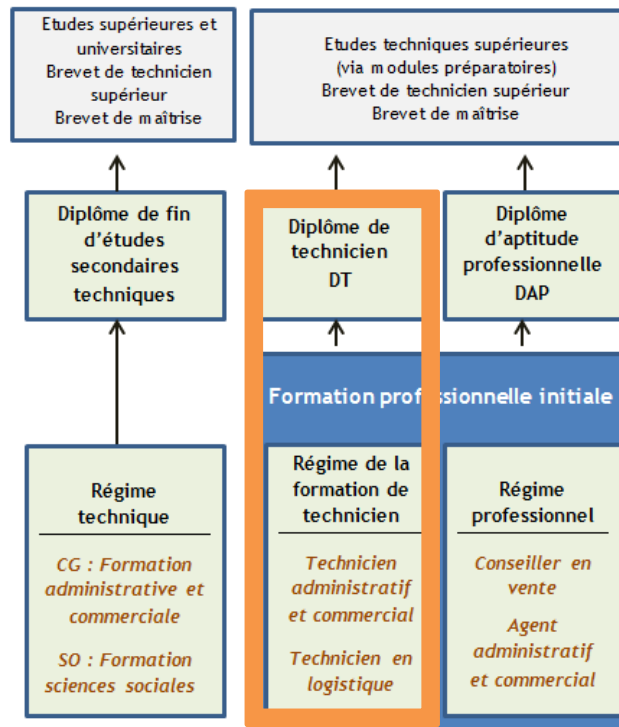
Etudes supérieures et universitaires
Brevet de technicien supérieur
Brevet de maîtrise

Etudes techniques supérieures (via modules préparatoires)
Brevet de technicien supérieur
Brevet de maîtrise

Diplôme de fin d'études secondaires techniques

Diplôme de technicien DT

Diplôme d'aptitude professionnelle DAP

Formation professionnelle initiale

Régime technique

CG : Formation administrative et commerciale

SO : Formation sciences sociales

Régime de la formation de technicien

Technicien administratif et commercial

Technicien en logistique

Régime professionnel

Conseiller en vente

Agent administratif et commercial